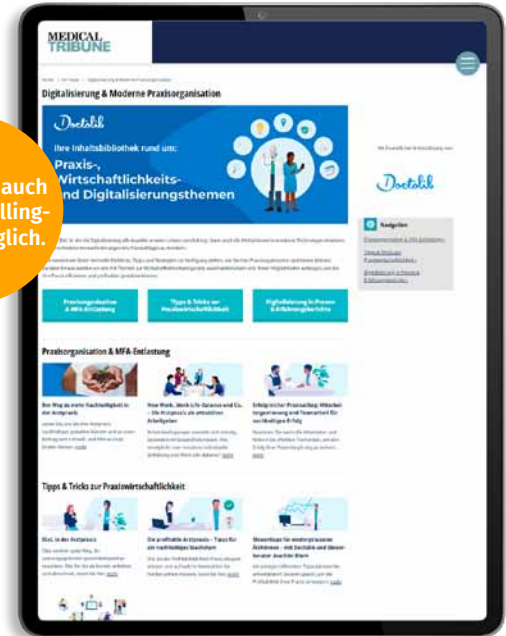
auch
lling-
glich.

MEDICAL TRIBUNE

Digitalisierung & Moderne Praxisorganisation

Doctolib

Ihre Inhaltsbibliothek rund um:

Praxis-, Wirtschaftlichkeits- und Digitalisierungsthemen

Mit freundlicher Unterstützung von

Doctolib

Ratgeber

Praxisorganisation & MFA-Entlastung

Tipps & Tricks zur Praxiswirtschaftlichkeit

Digitalisierung in Praxen & Erfahrungsberichte

Praxisorganisation & MFA-Entlastung

Tipps & Tricks zur Praxiswirtschaftlichkeit